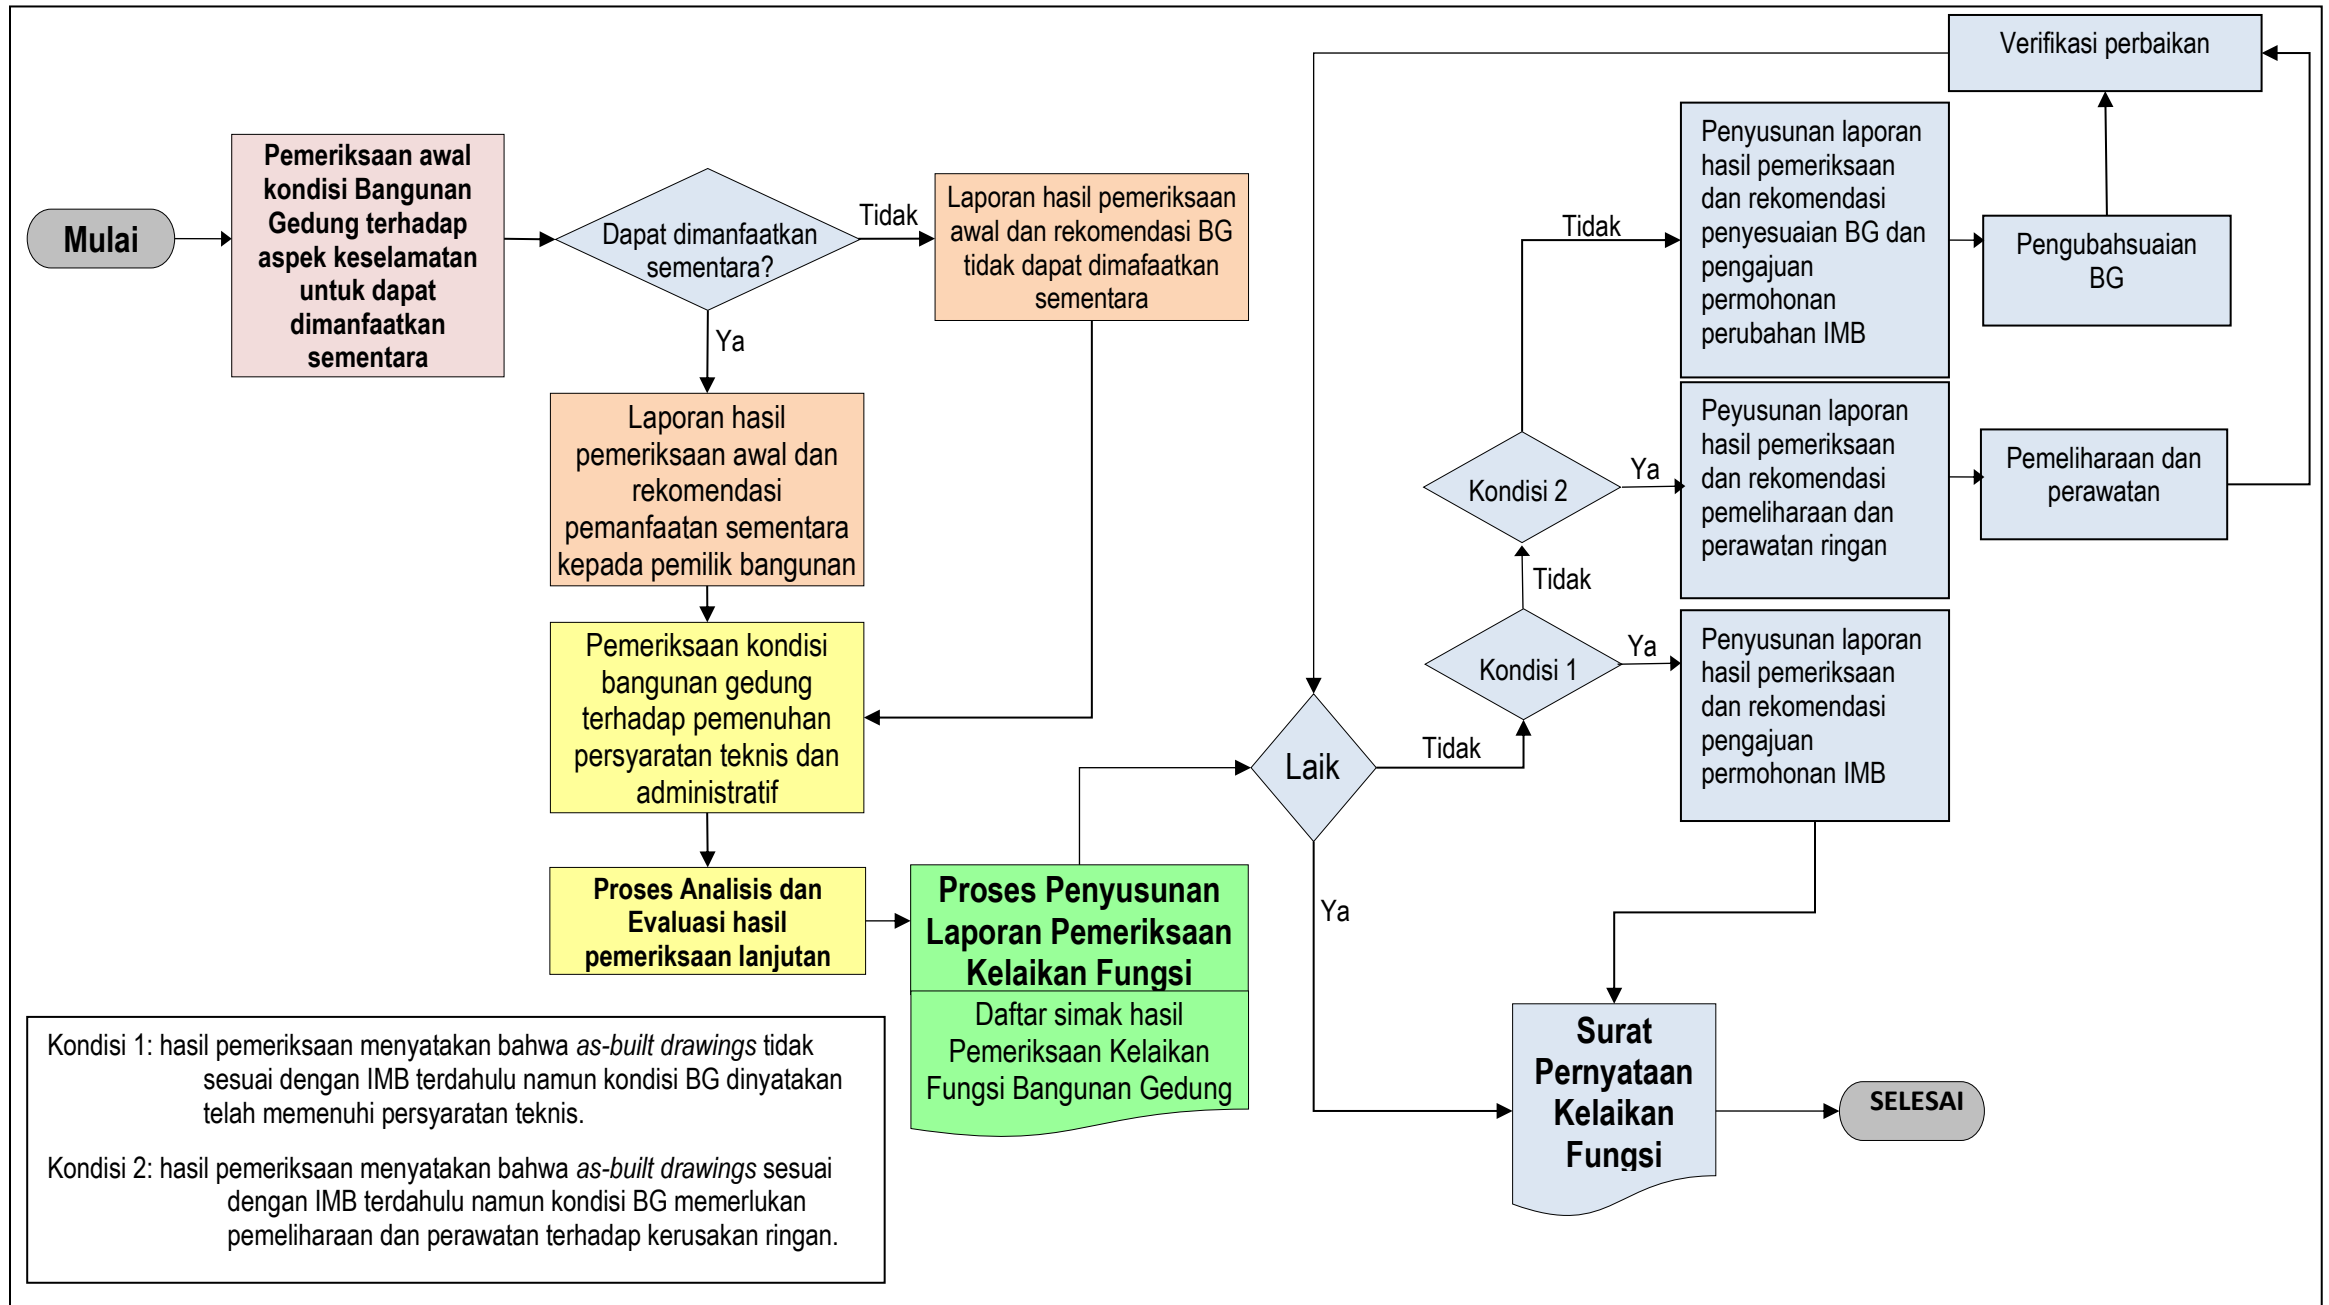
Mulai

Pemeriksaan awal kondisi Bangunan Gedung terhadap aspek keselamatan untuk dapat dimanfaatkan sementara

Dapat dimanfaatkan sementara?

Tidak

Laporan hasil pemeriksaan awal dan rekomendasi BG tidak dapat dimafaatkan sementara

Ya

Laporan hasil pemeriksaan awal dan rekomendasi pemanfaatan sementara kepada pemilik bangunan

Pemeriksaan kondisi bangunan gedung terhadap pemenuhan persyaratan teknis dan administratif

Proses Analisis dan Evaluasi hasil pemeriksaan lanjutan

Proses Penyusunan Laporan Pemeriksaan Kelaikan Fungsi

Daftar simak hasil Pemeriksaan Kelaikan Fungsi Bangunan Gedung

Laik

Ya

Tidak

Kondisi 1

Ya

Tidak

Kondisi 2

Ya

Tidak

Verifikasi perbaikan

Penyusunan laporan hasil pemeriksaan dan rekomendasi penyesuaian BG dan pengajuan permohonan perubahan IMB

Pengubahsuaian BG

Peyusunan laporan hasil pemeriksaan dan rekomendasi pemeliharaan dan perawatan ringan

Pemeliharaan dan perawatan

Penyusunan laporan hasil pemeriksaan dan rekomendasi pengajuan permohonan IMB

Surat Pernyataan Kelaikan Fungsi

SELESAI

Kondisi 1: hasil pemeriksaan menyatakan bahwa *as-built drawings* tidak sesuai dengan IMB terdahulu namun kondisi BG dinyatakan telah memenuhi persyaratan teknis.

Kondisi 2: hasil pemeriksaan menyatakan bahwa *as-built drawings* sesuai dengan IMB terdahulu namun kondisi BG memerlukan pemeliharaan dan perawatan terhadap kerusakan ringan.